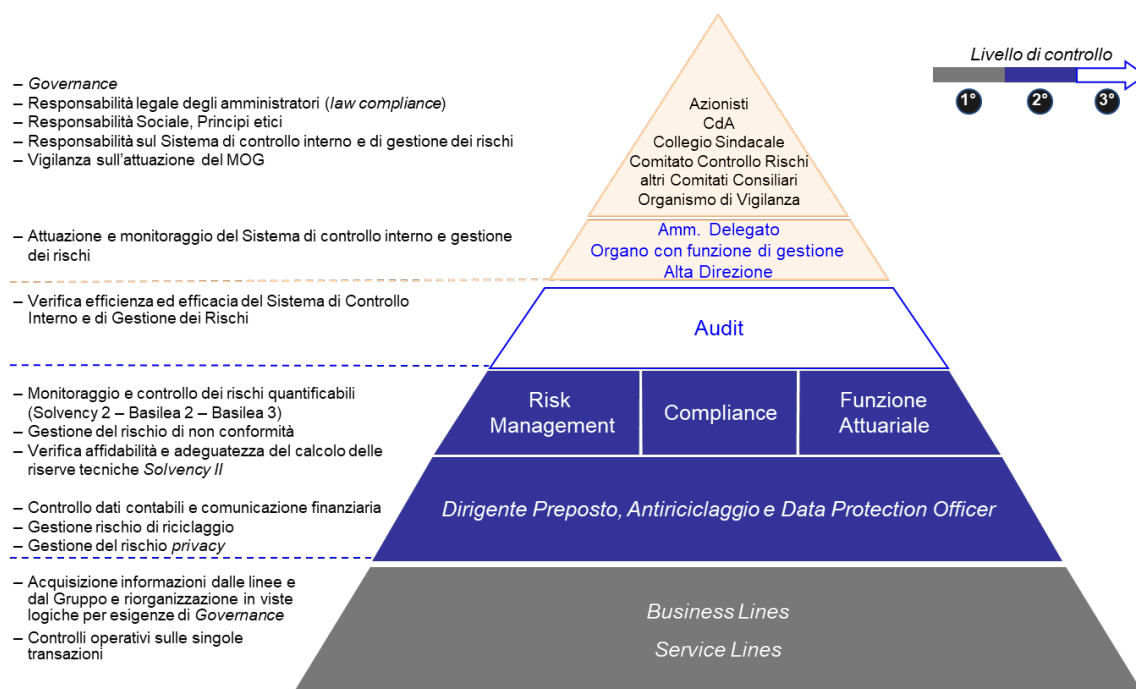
Livello di controllo

1°

2°

3°

– Governance
– Responsabilità legale degli amministratori (law compliance)
– Responsabilità Sociale, Principi etici
– Responsabilità sul Sistema di controllo interno e di gestione dei rischi
– Vigilanza sull'attuazione del MOG

Azionisti
CdA
Collegio Sindacale
Comitato Controllo Rischi
altri Comitati Consiliari
Organismo di Vigilanza

– Attuazione e monitoraggio del Sistema di controllo interno e gestione dei rischi

Amm. Delegato
Organo con funzione di gestione
Alta Direzione

– Verifica efficienza ed efficacia del Sistema di Controllo Interno e di Gestione dei Rischi

Audit

– Monitoraggio e controllo dei rischi quantificabili (Solvency 2 – Basilea 2 – Basilea 3)
– Gestione del rischio di non conformità
– Verifica affidabilità e adeguatezza del calcolo delle riserve tecniche Solvency II

Risk Management

Compliance

Funzione Attuariale

– Controllo dati contabili e comunicazione finanziaria
– Gestione rischio di riciclaggio
– Gestione del rischio privacy

Dirigente Preposto, Antiriciclaggio e Data Protection Officer

– Acquisizione informazioni dalle linee e dal Gruppo e riorganizzazione in viste logiche per esigenze di Governance
– Controlli operativi sulle singole transazioni

Business Lines

Service Lines